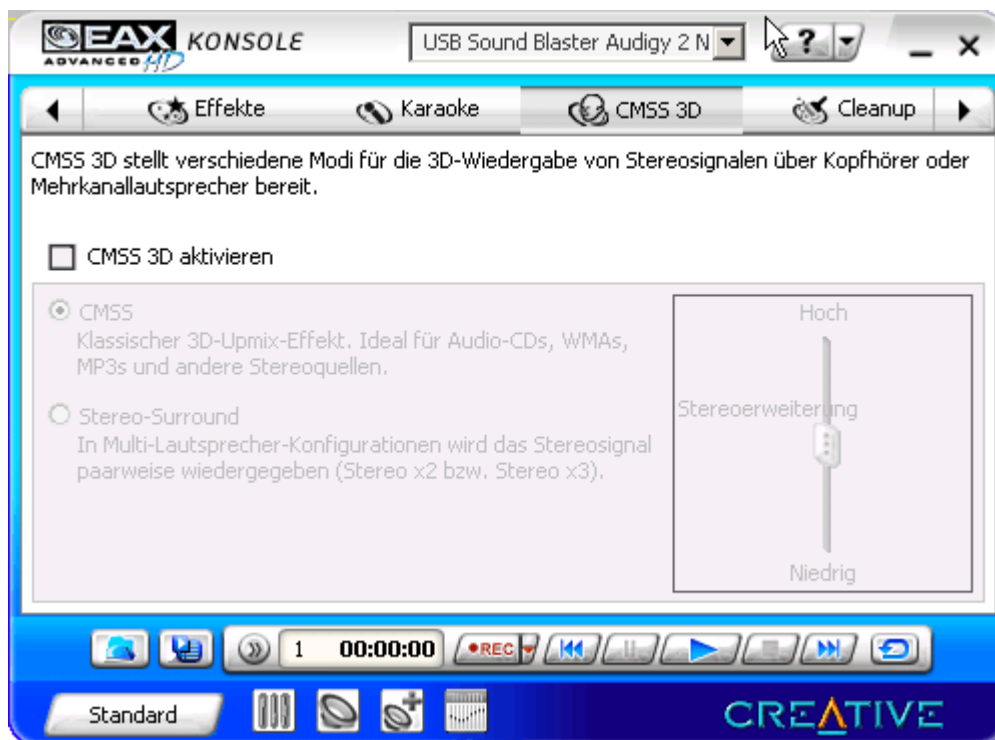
EAX ADVANCED HD KONSOLE

USB Sound Blaster Audigy 2 N

?

Effekte
Karaoke
CMSS 3D
Cleanup

CMSS 3D stellt verschiedene Modi für die 3D-Wiedergabe von Stereosignalen über Kopfhörer oder Mehrkanallautsprecher bereit.

CMSS 3D aktivieren

CMSS
Klassischer 3D-Upmix-Effekt. Ideal für Audio-CDs, WMAs, MP3s und andere Stereoquellen.

Stereo-Surround
In Multi-Lautsprecher-Konfigurationen wird das Stereosignal paarweise wiedergegeben (Stereo x2 bzw. Stereo x3).

Hoch
Stereoerweiterung
Niedrig

1 00:00:00 REC

Standard

CREATIVE